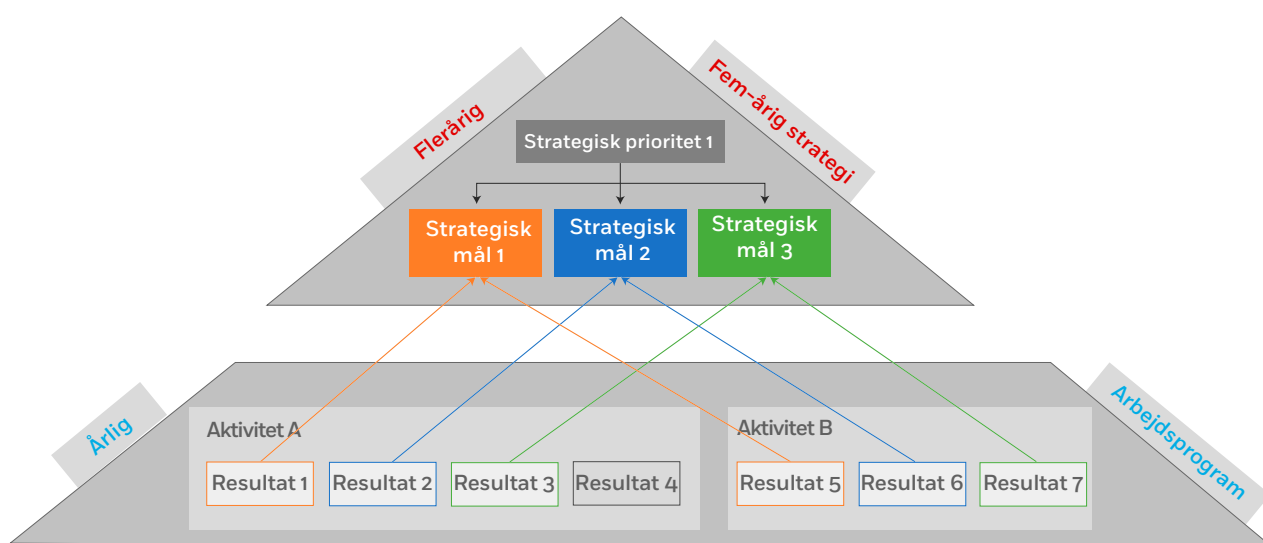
Flerårig

Fem-årig strategi

Strategisk prioritet 1

Strategisk mål 1

Strategisk mål 2

Strategisk mål 3

Årlig

Arbejdsprogram

Aktivitet A

Resultat 1

Resultat 2

Resultat 3

Resultat 4

Aktivitet B

Resultat 5

Resultat 6

Resultat 7